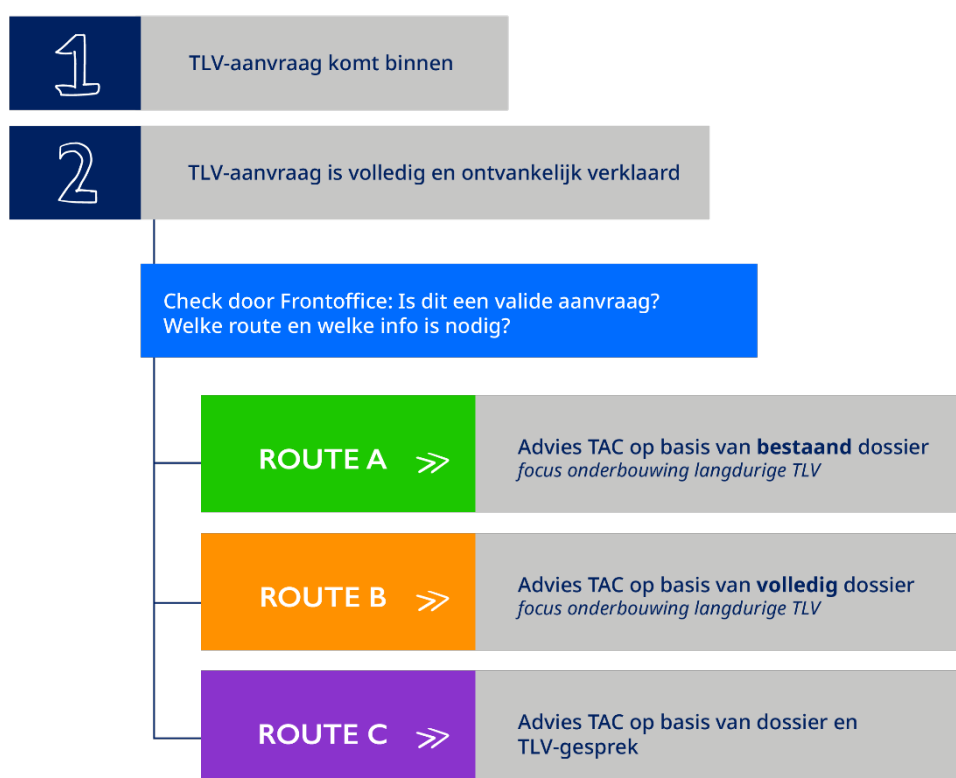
1

TLV-aanvraag komt binnen

2

TLV-aanvraag is volledig en ontvankelijk verklaard

Check door Frontoffice: Is dit een valide aanvraag? Welke route en welke info is nodig?

ROUTE A

Advies TAC op basis van **bestaand** dossier
*focus onderbouwing langdurige TLV*

ROUTE B

Advies TAC op basis van **volledig** dossier
*focus onderbouwing langdurige TLV*

ROUTE C

Advies TAC op basis van dossier en TLV-gesprek